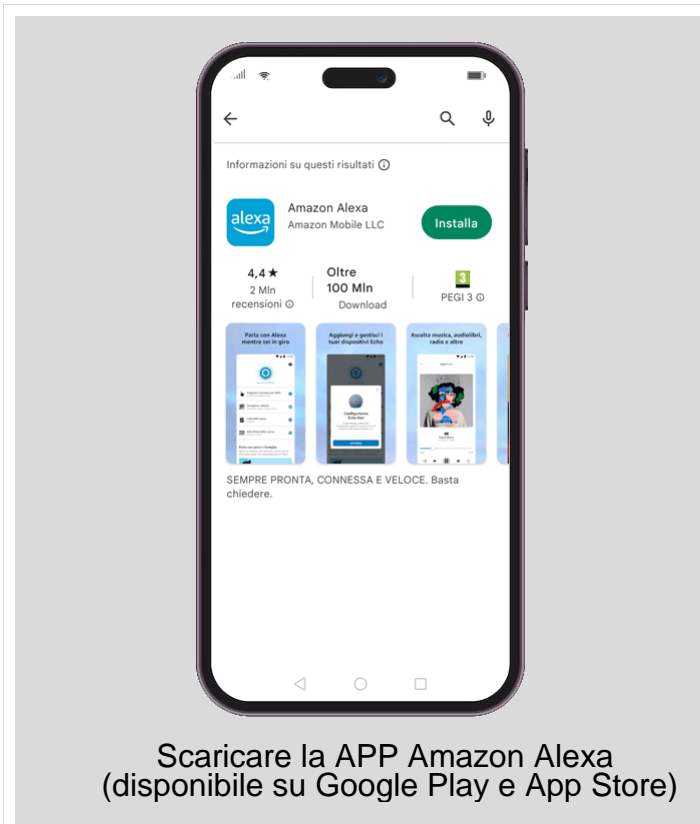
Informazioni su questi risultati ⓘ

alexa

Amazon Alexa
Amazon Mobile LLC

Installa

4,4 ★
2 Mln recensioni ⓘ

Oltre 100 Mln
Download

3
PEGI 3 ⓘ

Parla con Alexa mentre sei in giro

Aggiungi e gestisci i tuoi dispositivi Echo

Ascolta musica, audiolibri, radio e altro

SEMPRE PRONTA, CONNESSA E VELOCE. Basta chiedere.

Scaricare la APP Amazon Alexa
(disponibile su Google Play e App Store)